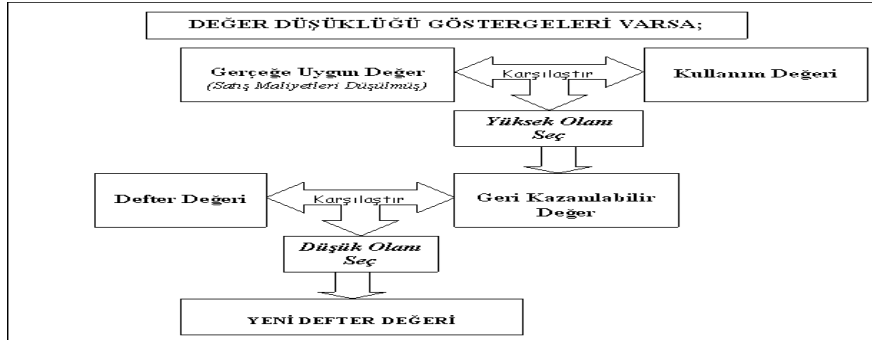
DEĞER DÜŞÜKLÜĞÜ GÖSTERGELERİ VARSA;

Gerçeğe Uygun Değer
(Satış Maliyetleri Düşülmüş)

Karşılaştır

Kullanım Değeri

Yüksek Olanı Seç

Defter Değeri

Karşılaştır

Geri Kazanılabilir Değer

Düşük Olanı Seç

YENİ DEFTER DEĞERİ